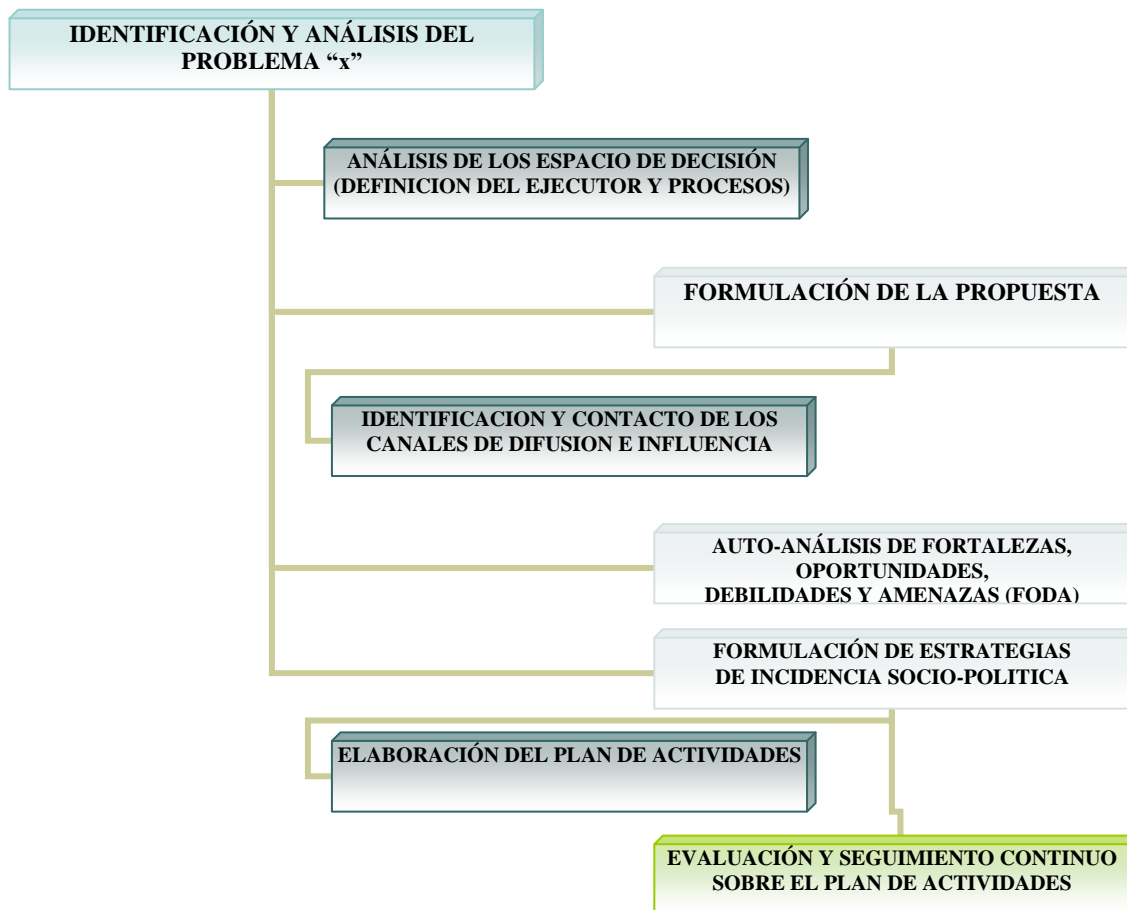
IDENTIFICACIÓN Y ANÁLISIS DEL PROBLEMA “x”

ANÁLISIS DE LOS ESPACIO DE DECISIÓN (DEFINICION DEL EJECUTOR Y PROCESOS)

FORMULACIÓN DE LA PROPUESTA

IDENTIFICACION Y CONTACTO DE LOS CANALES DE DIFUSION E INFLUENCIA

AUTO-ANÁLISIS DE FORTALEZAS, OPORTUNIDADES, DEBILIDADES Y AMENAZAS (FODA)

FORMULACIÓN DE ESTRATEGIAS DE INCIDENCIA SOCIO-POLITICA

ELABORACIÓN DEL PLAN DE ACTIVIDADES

EVALUACIÓN Y SEGUIMIENTO CONTINUO SOBRE EL PLAN DE ACTIVIDADES